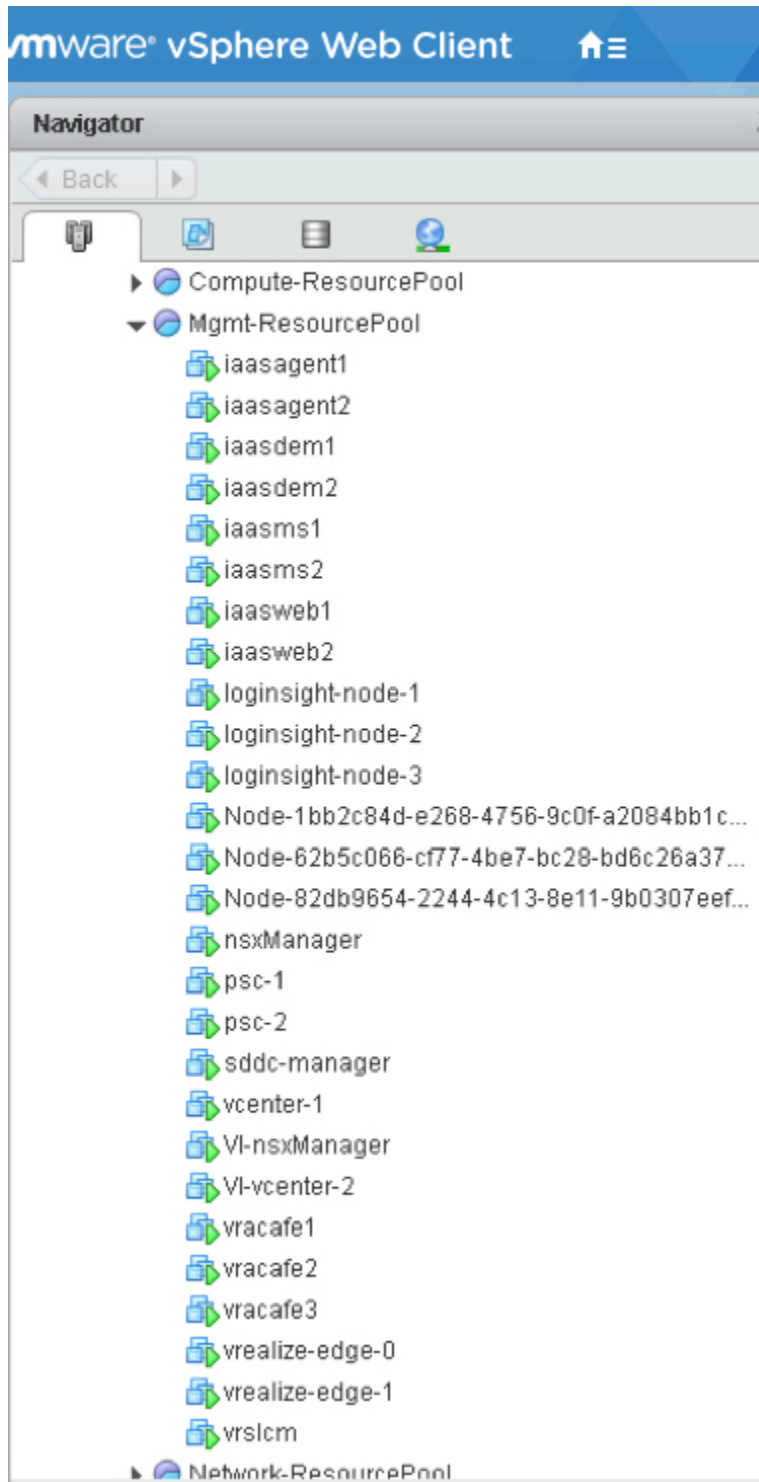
vmware® vSphere Web Client

Navigator

Back

Compute-ResourcePool
Mgmt-ResourcePool
iaasagent1
iaasagent2
iaasdem1
iaasdem2
iaasms1
iaasms2
iaasweb1
iaasweb2
loginsight-node-1
loginsight-node-2
loginsight-node-3
Node-1bb2c84d-e268-4756-9c0f-a2084bb1c...
Node-62b5c066-cf77-4be7-bc28-bd6c26a37...
Node-82db9654-2244-4c13-8e11-9b0307eef...
nsxManager
psc-1
psc-2
sddc-manager
vcenter-1
VI-nsxManager
VI-vcenter-2
vracafe1
vracafe2
vracafe3
vrealize-edge-0
vrealize-edge-1
vrslcm
Network-ResourcePool